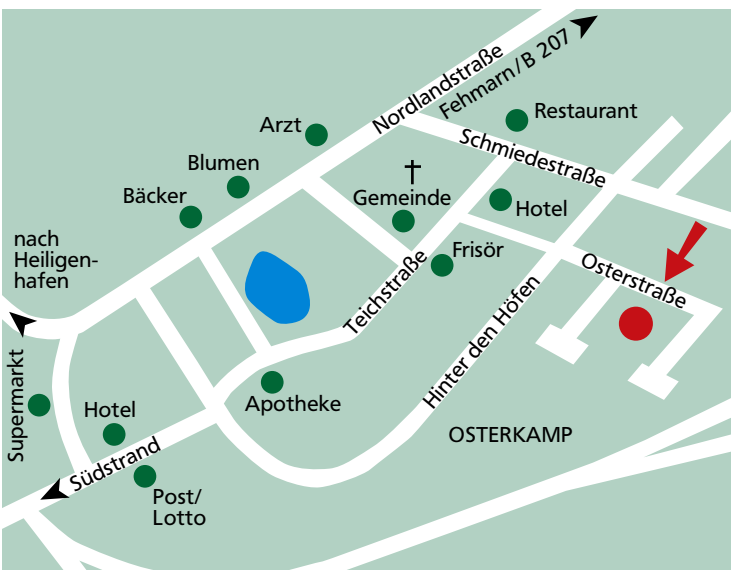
Fehmarn / B 207
Nordlandstraße
Restaurant
Arzt
Schmiedestraße
Blumen
†
Gemeinde
Bäcker
Hotel
nach Heiligenhafen
Frisör
Osterstraße
Teichstraße
Hinter den Höfen
Supermarkt
Apotheke
Hotel
OSTERKAMP
Südstrand
Post/ Lotto